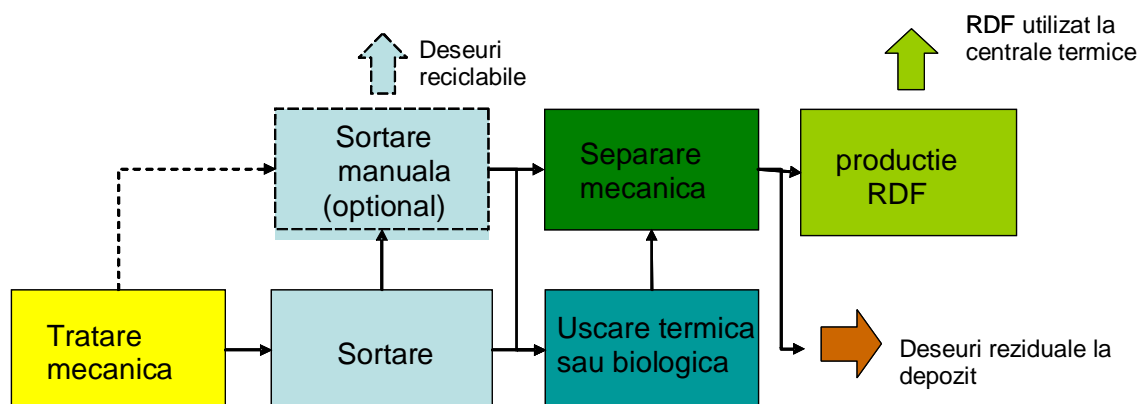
Deseuri reciclabile

RDF utilizat la centrale termice

Sortare manuala (optional)

Separare mecanica

productie RDF

Tratare mecanica

Sortare

Uscare termica sau biologica

Deseuri reziduale la depozit